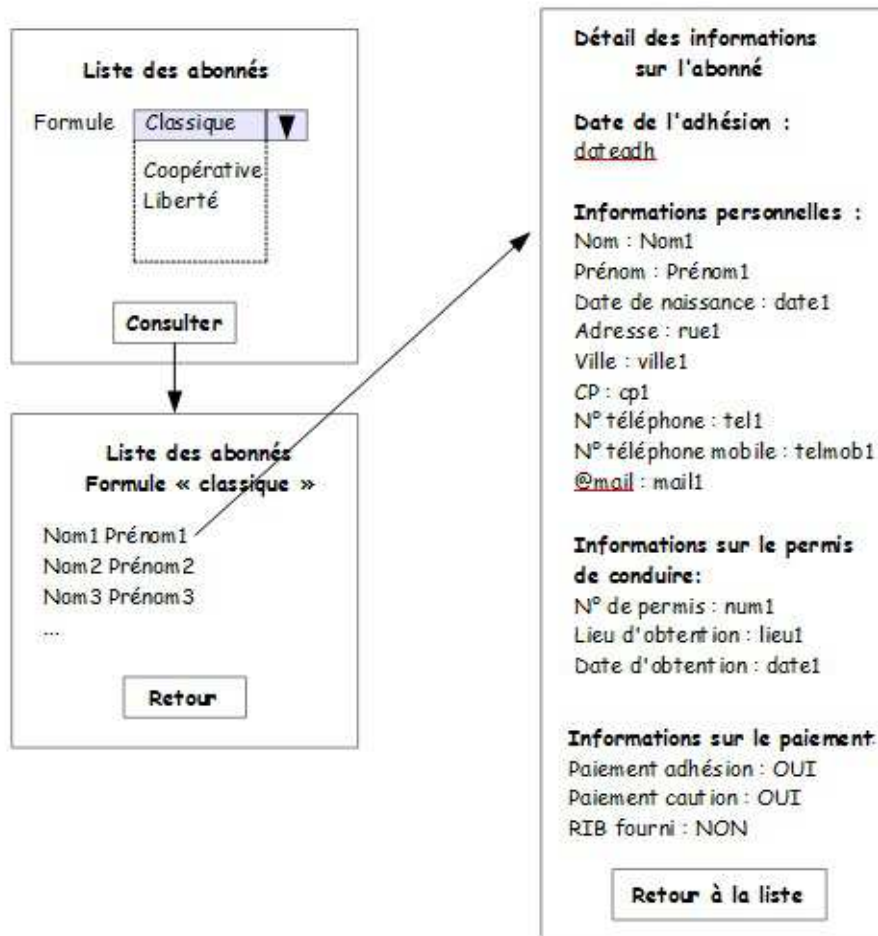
Liste des abonnés

Formule Classique ▼

Coopérative
Liberté

Consulter

Liste des abonnés
Formule « classique »

Nom1 Prénom1
Nom2 Prénom2
Nom3 Prénom3
...

Retour

Détail des informations sur l'abonné

Date de l'adhésion :
dateadh

Informations personnelles :
Nom : Nom1
Prénom : Prénom1
Date de naissance : date1
Adresse : rue1
Ville : ville1
CP : cp1
N° téléphone : tel1
N° téléphone mobile : telmob1
@mail : mail1

Informations sur le permis de conduire:
N° de permis : num1
Lieu d'obtention : lieu1
Date d'obtention : date1

Informations sur le paiement
Paiement adhésion : OUI
Paiement caution : OUI
RIB fourni : NON

Retour à la liste